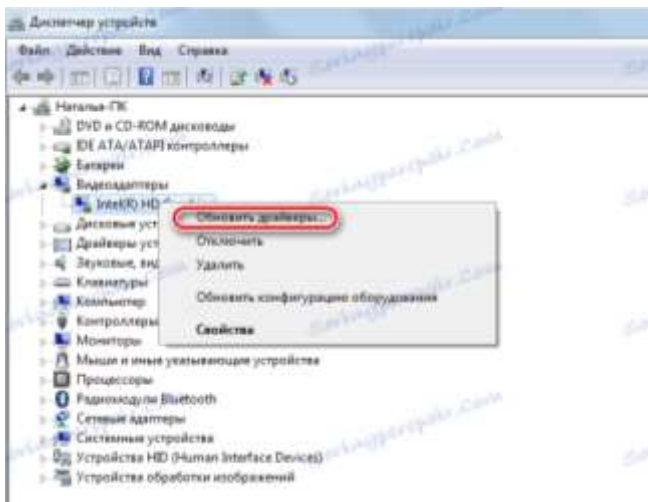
Диспетчер устройств

Файл Действие Вид Справка

Наталья-ПК
DVD и CD-ROM дисководы
IDE ATA/ATAPI контроллеры
Батареи
Видеоадаптеры
Intel(R) HD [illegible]
Дисковые уст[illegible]
Драйверы уст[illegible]
Звуковые, вид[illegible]
Клавиатуры
Компьютер
Контроллеры
Мониторы
Мыши и иные указывающие устройства
Процессоры
Радиомодули Bluetooth
Сетевые адаптеры
Системные устройства
Устройства HID (Human Interface Devices)
Устройства обработки изображений

Обновить драйверы...
Отключить
Удалить
Обновить конфигурацию оборудования
Свойства

Sovetnikpoizdrav.com